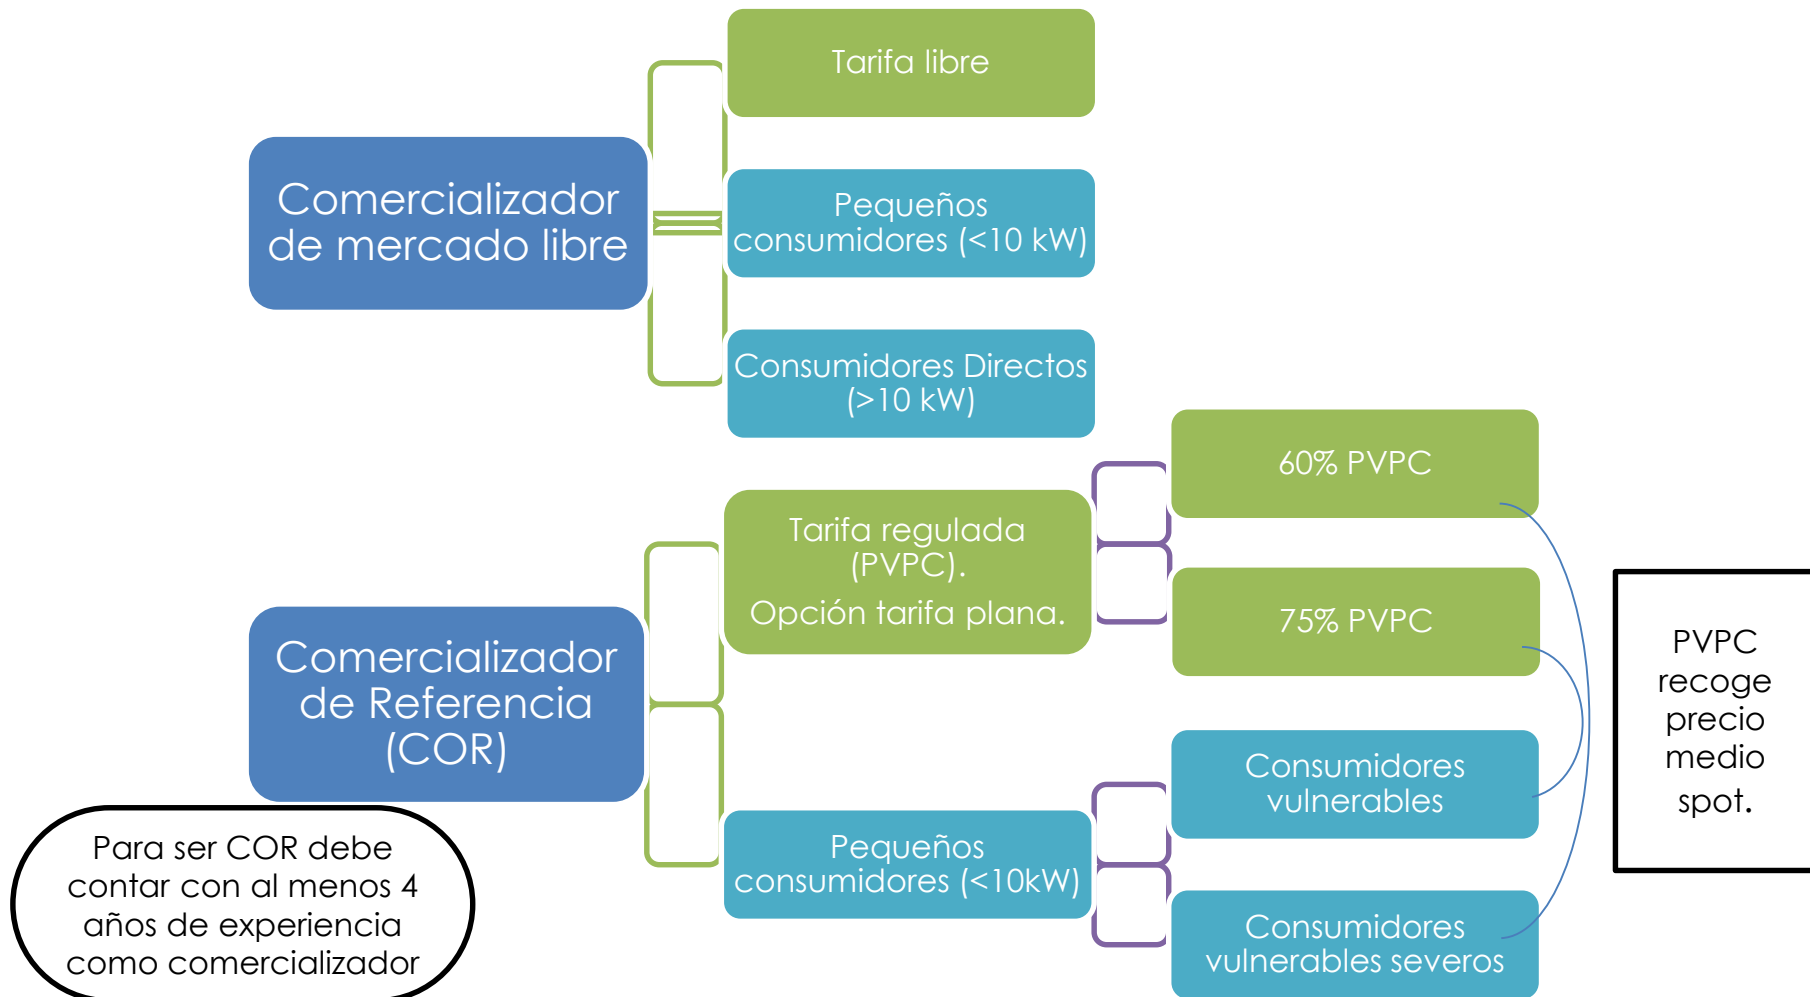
Comercializador de mercado libre

Tarifa libre

Pequeños consumidores (<10 kW)

Consumidores Directos (>10 kW)

Comercializador de Referencia (COR)

Tarifa regulada (PVPC).
Opción tarifa plana.

Pequeños consumidores (<10kW)

60% PVPC

75% PVPC

Consumidores vulnerables

Consumidores vulnerables severos

PVPC recoge precio medio spot.

Para ser COR debe contar con al menos 4 años de experiencia como comercializador